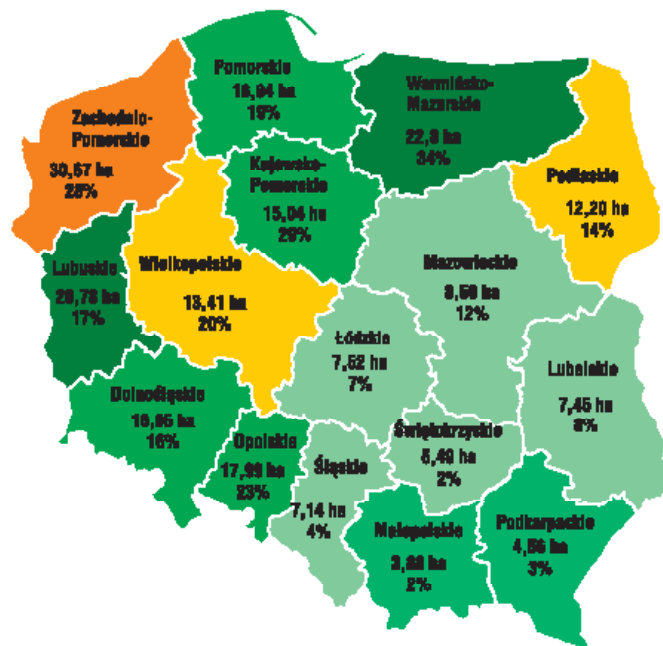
Pomorskie
18,94 ha
19%

Warmińsko-Mazurskie
22,8 ha
34%

Zachodnio-Pomorskie
30,57 ha
25%

Kujawsko-Pomorskie
15,04 ha
29%

Podlaskie
12,20 ha
14%

Lubuskie
20,78 ha
17%

Wielkopolskie
13,41 ha
20%

Mazowieckie
8,50 ha
12%

Łódzkie
7,52 ha
7%

Lubelskie
7,45 ha
8%

Dolnośląskie
16,95 ha
16%

Opolskie
17,99 ha
23%

Świętokrzyskie
5,49 ha
2%

Śląskie
7,14 ha
4%

Małopolskie
3,89 ha
2%

Podkarpackie
4,56 ha
3%